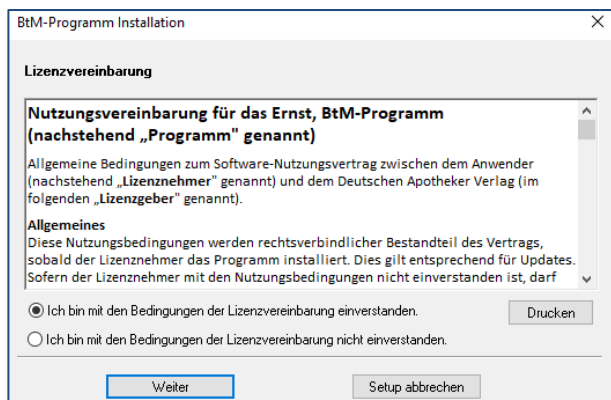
BtM-Programm Installation

Lizenzvereinbarung

Nutzungsvereinbarung für das Ernst, BtM-Programm (nachstehend „Programm" genannt)

Allgemeine Bedingungen zum Software-Nutzungsvertrag zwischen dem Anwender (nachstehend „Lizenznehmer" genannt) und dem Deutschen Apotheker Verlag (im folgenden „Lizenzgeber" genannt).

Allgemeines
Diese Nutzungsbedingungen werden rechtsverbindlicher Bestandteil des Vertrags, sobald der Lizenznehmer das Programm installiert. Dies gilt entsprechend für Updates. Sofern der Lizenznehmer mit den Nutzungsbedingungen nicht einverstanden ist, darf

Ich bin mit den Bedingungen der Lizenzvereinbarung einverstanden.

Drucken

Ich bin mit den Bedingungen der Lizenzvereinbarung nicht einverstanden.

Weiter

Setup abbrechen